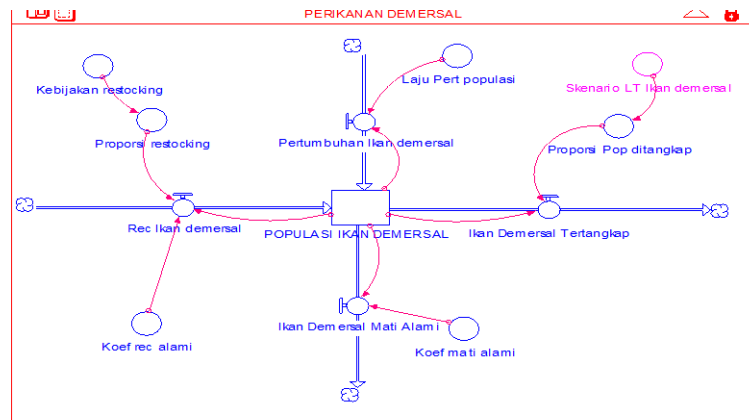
PERIKANAN DEMERSAL

Kebijakan restocking

Proporsi restocking

Laju Pert populasi

Pertumbuhan Ikan demersal

Skenario LT Ikan demersal

Proporsi Pop ditangkap

Rec Ikan demersal

POPULASI IKAN DEMERSAL

Ikan Demersal Tertangkap

Ikan Demersal Mati Alami

Koef rec alami

Koef mati alami